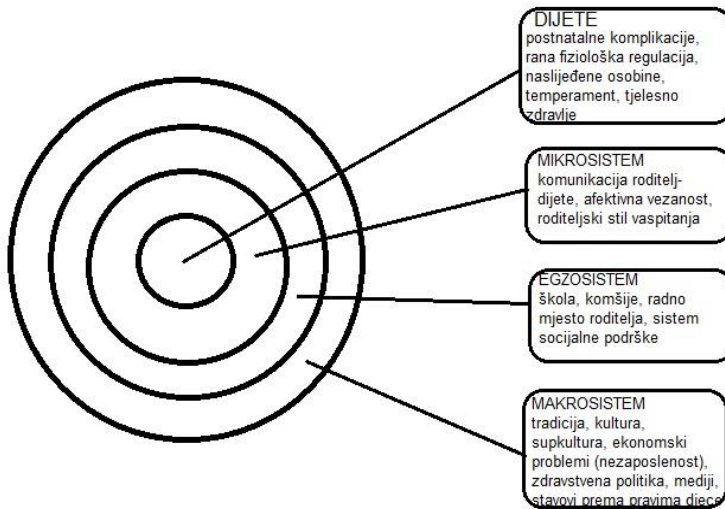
DIJETE
postnatalne komplikacije, rana fiziološka regulacija, naslijeđene osobine, temperament, tjelesno zdravlje

MIKROSISTEM
komunikacija roditelj-dijete, afektivna vezanost, roditeljski stil vaspitanja

EGZOSISTEM
škola, komšije, radno mjesto roditelja, sistem socijalne podrške

MAKROSISTEM
tradicija, kultura, supkultura, ekonomski problemi (nezaposlenost), zdravstvena politika, mediji, stavovi prema pravima djece